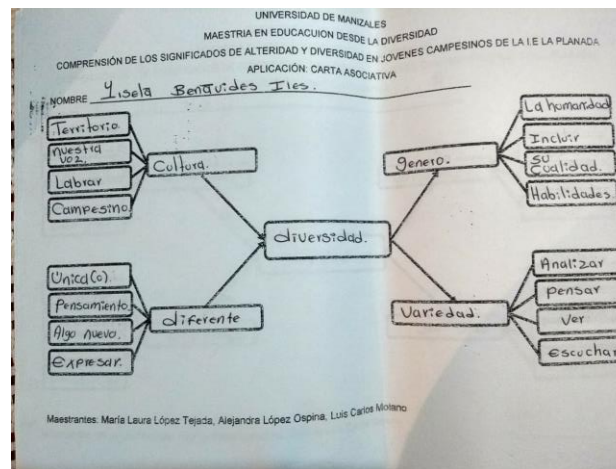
UNIVERSIDAD DE MANIZALES
MAESTRIA EN EDUCACUION DESDE LA DIVERSIDAD
COMPRENSIÓN DE LOS SIGNIFICADOS DE ALTERIDAD Y DIVERSIDAD EN JOVENES CAMPESINOS DE LA I.E LA PLANADA
APLICACIÓN: CARTA ASOCIATIVA

NOMBRE Yisela Benavides Ites.

Territorio
nuestra voz.
Labrar
Campesino

Cultura.

La humanidad
Incluir
su Cualidad.
Habilidades.

genero.

diversidad.

Unico(a).
Pensamiento.
Algo nuevo.
Expresar.

diferente

Analizar
pensar
Ver
Escuchar

Variedad.

Maestrantes: María Laura López Tejada, Alejandra López Ospina, Luis Carlos Moreno